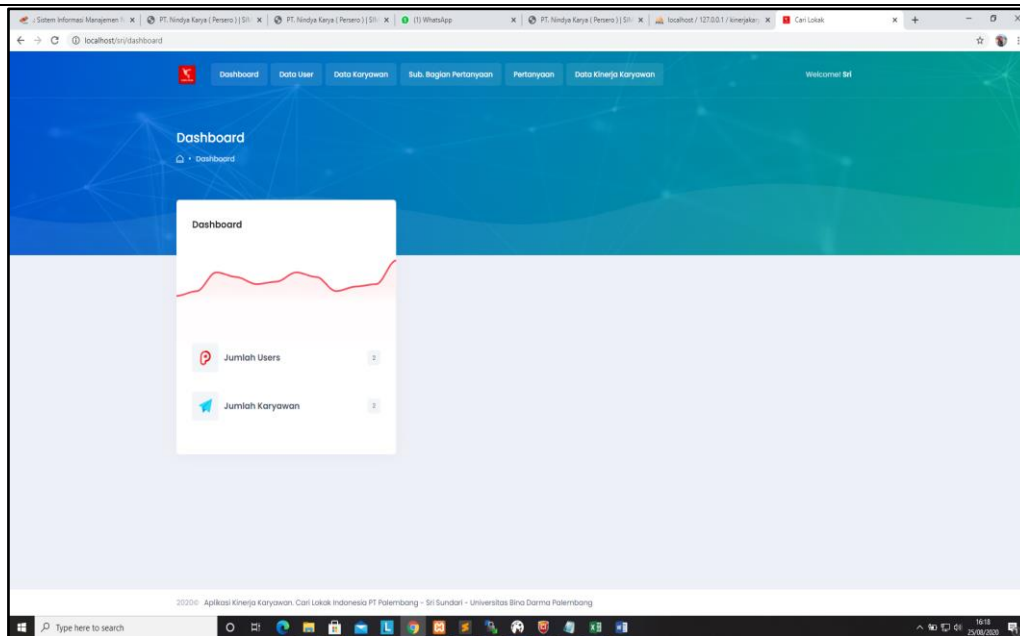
: Sistem Informasi Manajemen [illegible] × | PT. Nindya Karya (Persero) | SR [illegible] × | PT. Nindya Karya (Persero) | SR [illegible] × | (1) WhatsApp × | PT. Nindya Karya (Persero) | SR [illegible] × | localhost / 127.0.0.1 / kinerjakar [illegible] × | Cari Lokak × +

localhost/sri/dashboard

Dashboard Data User Data Karyawan Sub. Bagian Pertanyaan Pertanyaan Data Kinerja Karyawan Welcome! Sri

Dashboard

• Dashboard

Dashboard

Jumlah Users 2

Jumlah Karyawan 2

2020© Aplikasi Kinerja Karyawan. Cari Lokak Indonesia PT Palembang - Sri Sundari - Universitas Bina Darma Palembang

Type here to search

16:18
25/08/2020